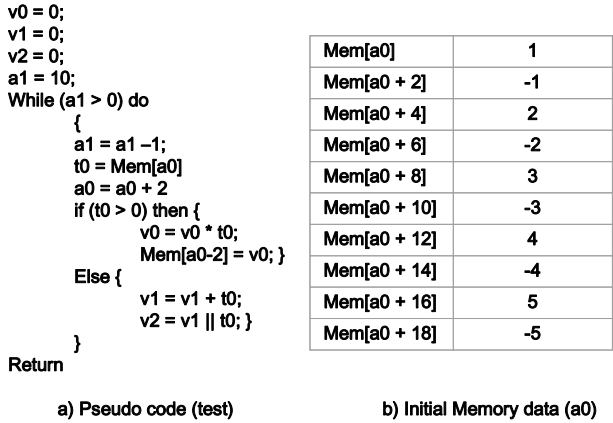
v0 = 0;
v1 = 0;
v2 = 0;
a1 = 10;
While (a1 > 0) do
{
a1 = a1 –1;
t0 = Mem[a0]
a0 = a0 + 2
if (t0 > 0) then {
v0 = v0 * t0;
Mem[a0-2] = v0; }
Else {
v1 = v1 + t0;
v2 = v1 || t0; }
}
Return

| Mem[a0] | 1 |
|---|---|
| Mem[a0 + 2] | -1 |
| Mem[a0 + 4] | 2 |
| Mem[a0 + 6] | -2 |
| Mem[a0 + 8] | 3 |
| Mem[a0 + 10] | -3 |
| Mem[a0 + 12] | 4 |
| Mem[a0 + 14] | -4 |
| Mem[a0 + 16] | 5 |
| Mem[a0 + 18] | -5 |

a) Pseudo code (test)

b) Initial Memory data (a0)